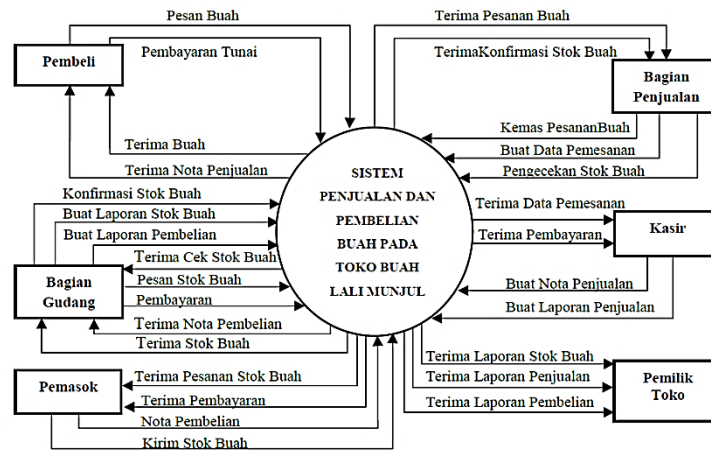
Pesan Buah
Terima Pesanan Buah
Pembeli
Pembayaran Tunai
TerimaKonfirmasi Stok Buah
Bagian Penjualan
Terima Buah
Kemas PesananBuah
Terima Nota Penjualan
Buat Data Pemesanan
Pengecekan Stok Buah
Konfirmasi Stok Buah
Buat Laporan Stok Buah
Terima Data Pemesanan
Buat Laporan Pembelian
Terima Pembayaran
Kasir
Terima Cek Stok Buah
SISTEM PENJUALAN DAN PEMBELIAN BUAH PADA TOKO BUAH LALI MUNJUL
Bagian Gudang
Pesan Stok Buah
Buat Nota Penjualan
Pembayaran
Buat Laporan Penjualan
Terima Nota Pembelian
Terima Stok Buah
Terima Laporan Stok Buah
Pemasok
Terima Pesanan Stok Buah
Terima Laporan Penjualan
Pemilik Toko
Terima Pembayaran
Terima Laporan Pembelian
Nota Pembelian
Kirim Stok Buah